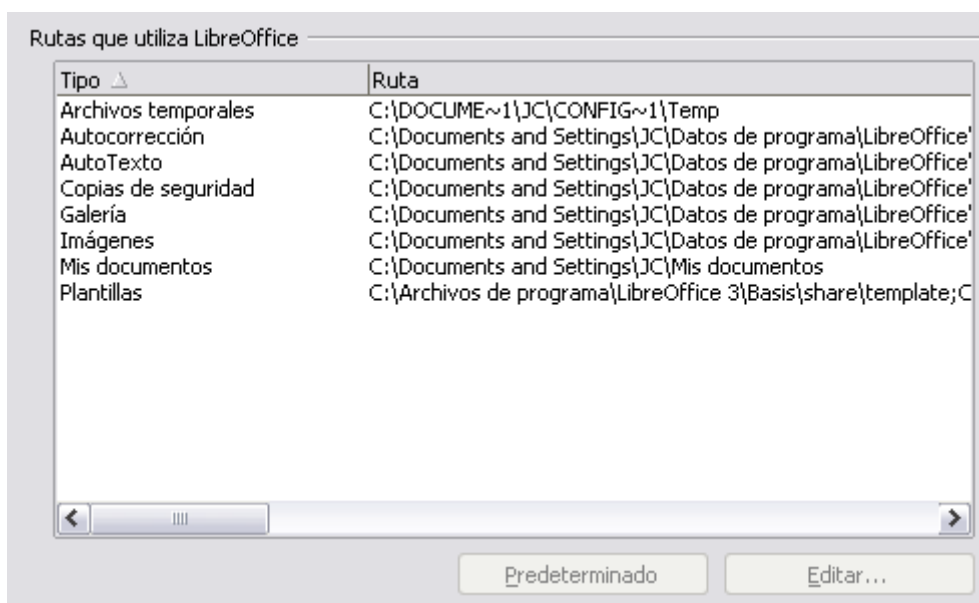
Rutas que utiliza LibreOffice

| Tipo | Ruta |
|---|---|
| Archivos temporales | C:\DOCUME~1\JC\CONFIG~1\Temp |
| Autocorrección | C:\Documents and Settings\JC\Datos de programa\LibreOffice' |
| AutoTexto | C:\Documents and Settings\JC\Datos de programa\LibreOffice' |
| Copias de seguridad | C:\Documents and Settings\JC\Datos de programa\LibreOffice' |
| Galería | C:\Documents and Settings\JC\Datos de programa\LibreOffice' |
| Imágenes | C:\Documents and Settings\JC\Datos de programa\LibreOffice' |
| Mis documentos | C:\Documents and Settings\JC\Mis documentos |
| Plantillas | C:\Archivos de programa\LibreOffice 3\Basis\share\template;C |

Predeterminado   Editar...